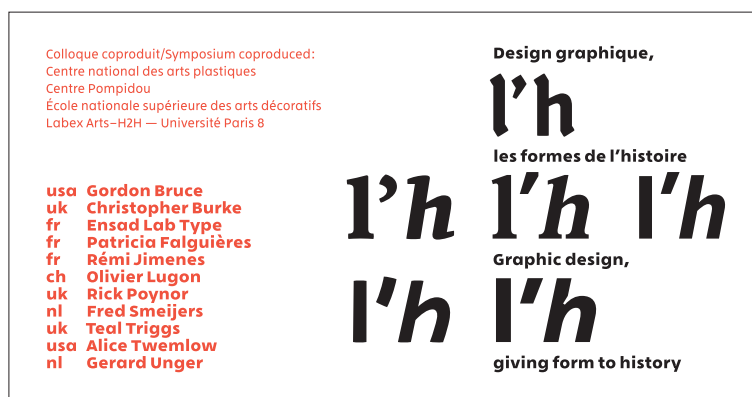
Colloque coproduit/Symposium coproduced:
Centre national des arts plastiques
Centre Pompidou
École nationale supérieure des arts décoratifs
Labex Arts–H2H — Université Paris 8

| | |
|---|---|
| usa | Gordon Bruce |
| uk | Christopher Burke |
| fr | Ensad Lab Type |
| fr | Patricia Falguières |
| fr | Rémi Jimenes |
| ch | Olivier Lugon |
| uk | Rick Poynor |
| nl | Fred Smeijers |
| uk | Teal Triggs |
| usa | Alice Twemlow |
| nl | Gerard Unger |

Design graphique,
l'h
les formes de l'histoire
l'h l'h l'h
Graphic design,
l'h l'h
giving form to history